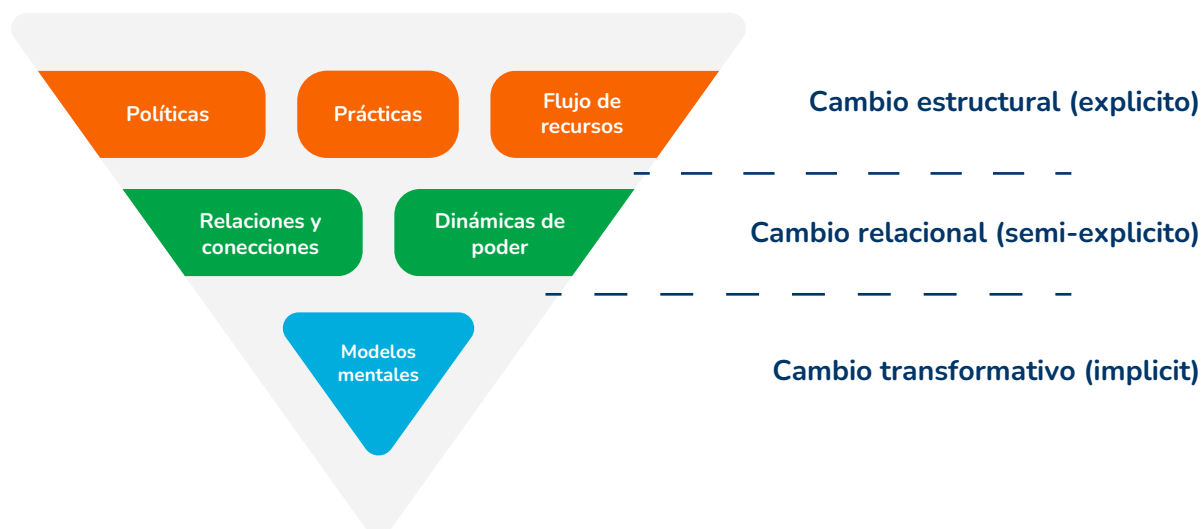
Políticas

Prácticas

Flujo de recursos

Cambio estructural (explicito)

Relaciones y conecciones

Dinámicas de poder

Cambio relacional (semi-explicito)

Modelos mentales

Cambio transformativo (implicit)